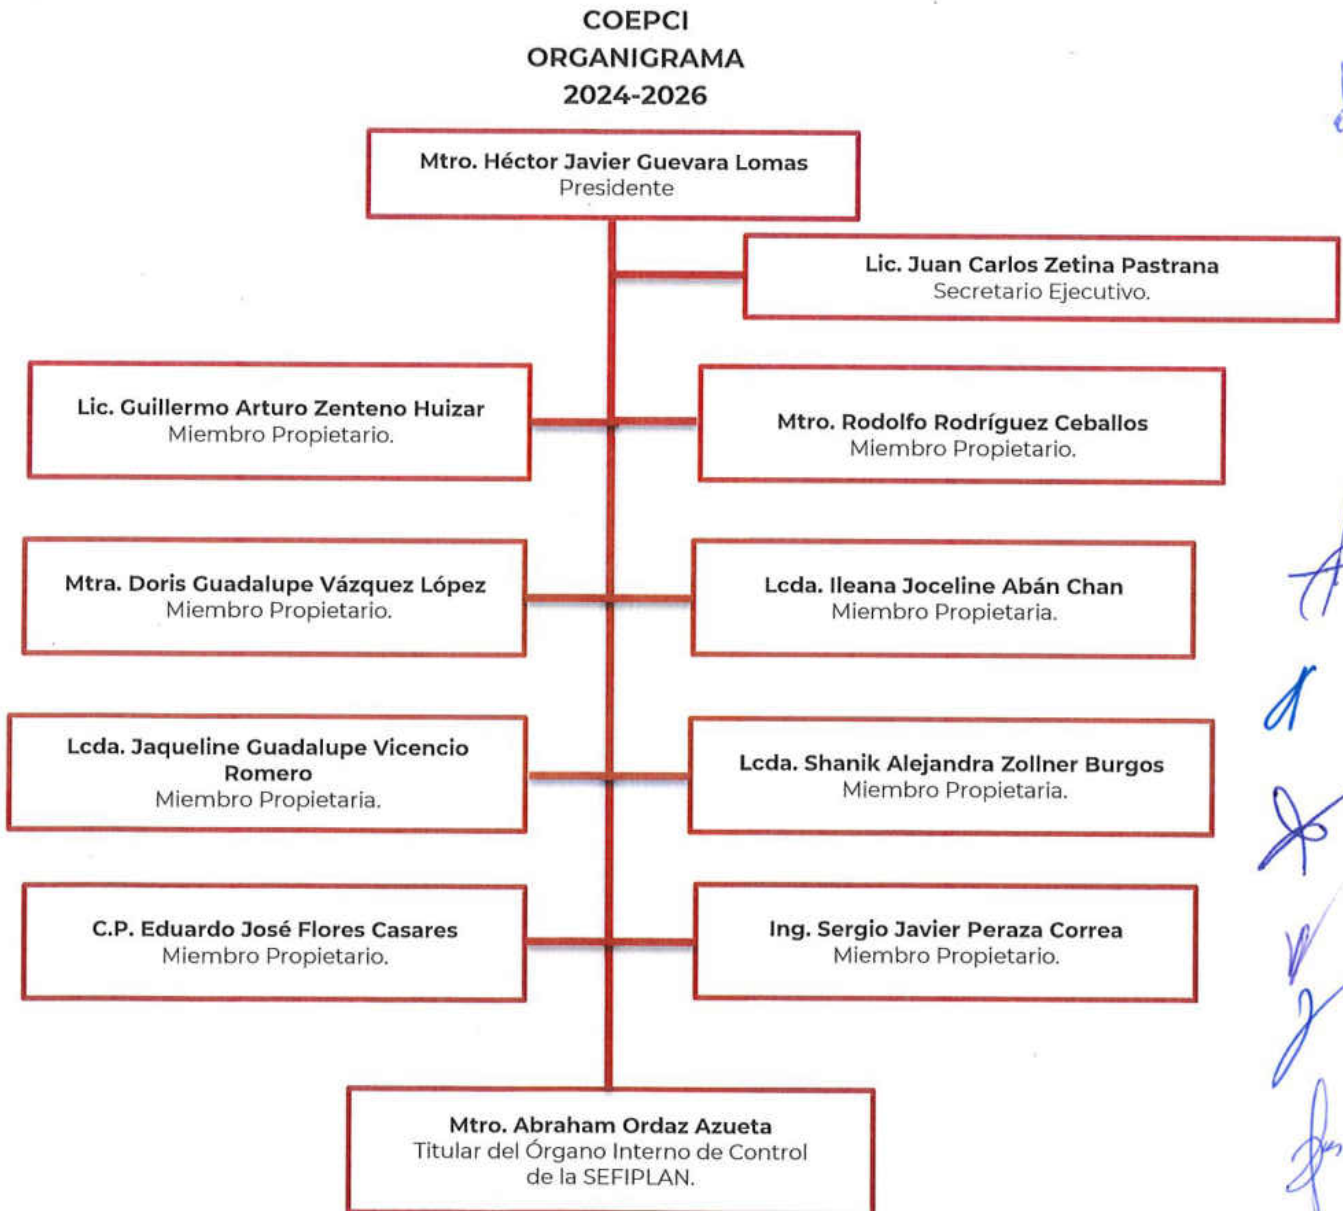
COEPCI
ORGANIGRAMA
2024-2026

Mtro. Héctor Javier Guevara Lomas
Presidente

Lic. Juan Carlos Zetina Pastrana
Secretario Ejecutivo.

Lic. Guillermo Arturo Zenteno Huizar
Miembro Propietario.

Mtro. Rodolfo Rodríguez Ceballos
Miembro Propietario.

Mtra. Doris Guadalupe Vázquez López
Miembro Propietario.

Lcda. Ileana Joceline Abán Chan
Miembro Propietaria.

Lcda. Jaqueline Guadalupe Vicencio Romero
Miembro Propietaria.

Lcda. Shanik Alejandra Zollner Burgos
Miembro Propietaria.

C.P. Eduardo José Flores Casares
Miembro Propietario.

Ing. Sergio Javier Peraza Correa
Miembro Propietario.

Mtro. Abraham Ordaz Azueta
Titular del Órgano Interno de Control de la SEFIPLAN.